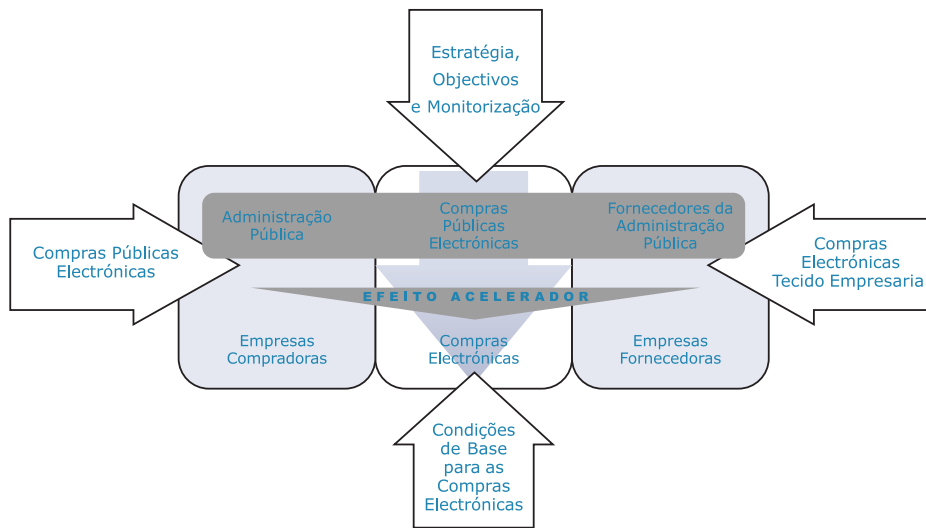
Estratégia, Objectivos e Monitorização

Compras Públicas Electrónicas

Administração Pública

Compras Públicas Electrónicas

Fornecedores da Administração Pública

Compras Electrónicas Tecido Empresaria

EFEITO ACELERADOR

Empresas Compradoras

Compras Electrónicas

Empresas Fornecedoras

Condições de Base para as Compras Electrónicas